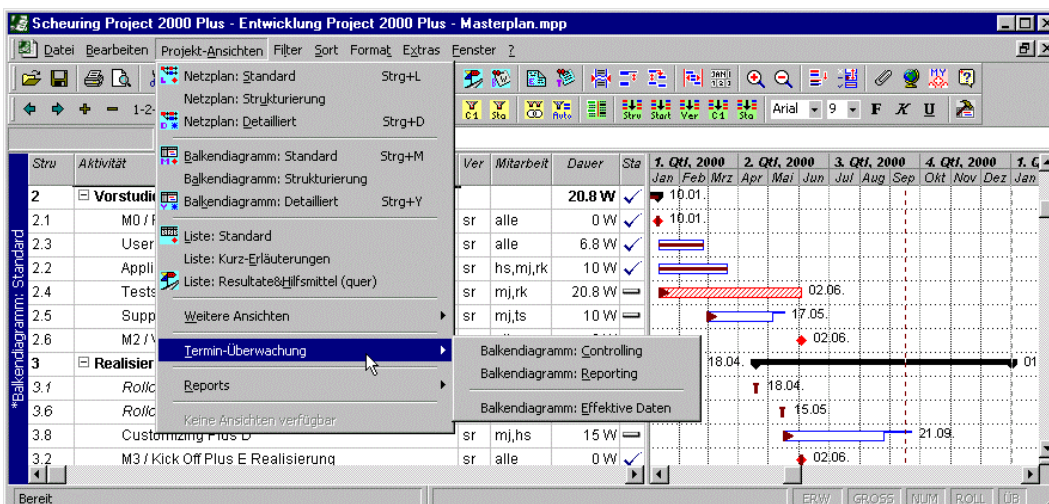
Scheuring Project 2000 Plus - Entwicklung Project 2000 Plus - Masterplan.mpp

Datei Bearbeiten Projekt-Ansichten Filter Sort Format Extras Fenster ?

Netzplan: Standard Strg+L
Netzplan: Strukturierung
Netzplan: Detailliert Strg+D
Balkendiagramm: Standard Strg+M
Balkendiagramm: Strukturierung
Balkendiagramm: Detailliert Strg+Y
Liste: Standard
Liste: Kurz-Erläuterungen
Liste: Resultate&Hilfsmittel (quer)
Weitere Ansichten
Termin-Überwachung
Reports
Keine Ansichten verfügbar

Balkendiagramm: Controlling
Balkendiagramm: Reporting
Balkendiagramm: Effektive Daten

1-2-

C1 Sta Auto Stru Start Ver C1 Sta Arial 9 F K U

*Balkendiagramm: Standard

| Stru | Aktivität | Ver | Mitarbeit | Dauer | Sta |
|---|---|---|---|---|---|
| 2 | ⊟ Vorstudi | | | 20.8 W | ✓ |
| 2.1 | M0 / | sr | alle | 0 W | ✓ |
| 2.3 | User | sr | alle | 6.8 W | ✓ |
| 2.2 | Appli | sr | hs,mj,rk | 10 W | ✓ |
| 2.4 | Tests | sr | mj,rk | 20.8 W | |
| 2.5 | Supp | sr | mj,ts | 10 W | |
| 2.6 | M2 / | | | | |
| 3 | ⊟ Realisier | | | | |
| 3.1 | Rollo | | | | |
| 3.6 | Rollo | | | | |
| 3.8 | Customizing Plus D | sr | mj,hs | 15 W | |
| 3.2 | M3 / Kick Off Plus E Realisierung | sr | alle | 0 W | ✓ |

1. Qtl. 2000 2. Qtl. 2000 3. Qtl. 2000 4. Qtl. 2000 1. Q
Jan Feb Mrz Apr Mai Jun Jul Aug Sep Okt Nov Dez Jan

10.01.
10.01.
02.06.
17.05.
02.06.
18.04.
01
18.04.
15.05.
21.09.
02.06.

Bereit ERW GROSS NUM ROLL ÜB